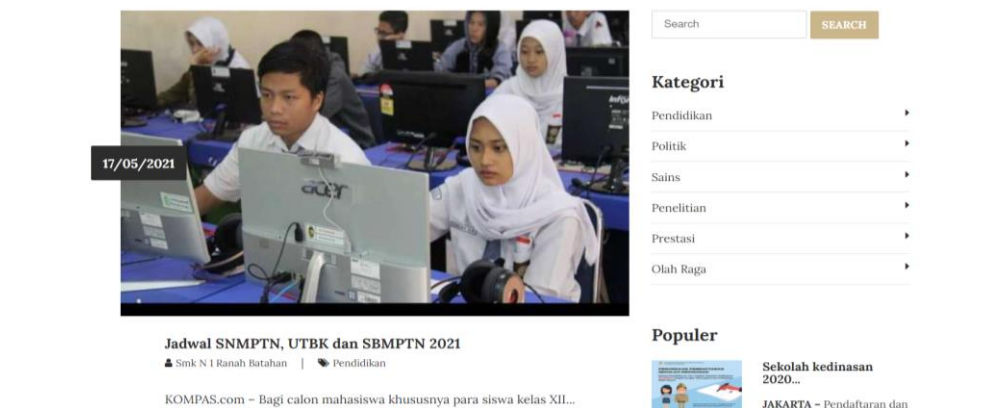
17/05/2021

acer

Jadwal SNMPTN, UTBK dan SBMPTN 2021

Smk N 1 Ranah Batahan | Pendidikan

KOMPAS.com – Bagi calon mahasiswa khususnya para siswa kelas XII...

Search

SEARCH

Kategori

Pendidikan

Politik

Sains

Penelitian

Prestasi

Olah Raga

Populer

Sekolah kedinasan 2020...

JAKARTA – Pendaftaran dan